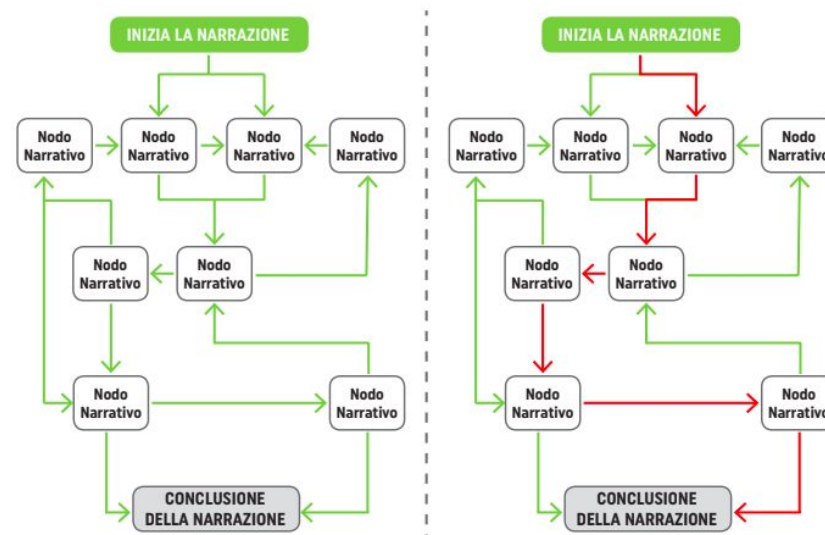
INIZIA LA NARRAZIONE

Nodo Narrativo

Nodo Narrativo

Nodo Narrativo

Nodo Narrativo

Nodo Narrativo

Nodo Narrativo

Nodo Narrativo

Nodo Narrativo

CONCLUSIONE DELLA NARRAZIONE

INIZIA LA NARRAZIONE

Nodo Narrativo

Nodo Narrativo

Nodo Narrativo

Nodo Narrativo

Nodo Narrativo

Nodo Narrativo

Nodo Narrativo

Nodo Narrativo

CONCLUSIONE DELLA NARRAZIONE